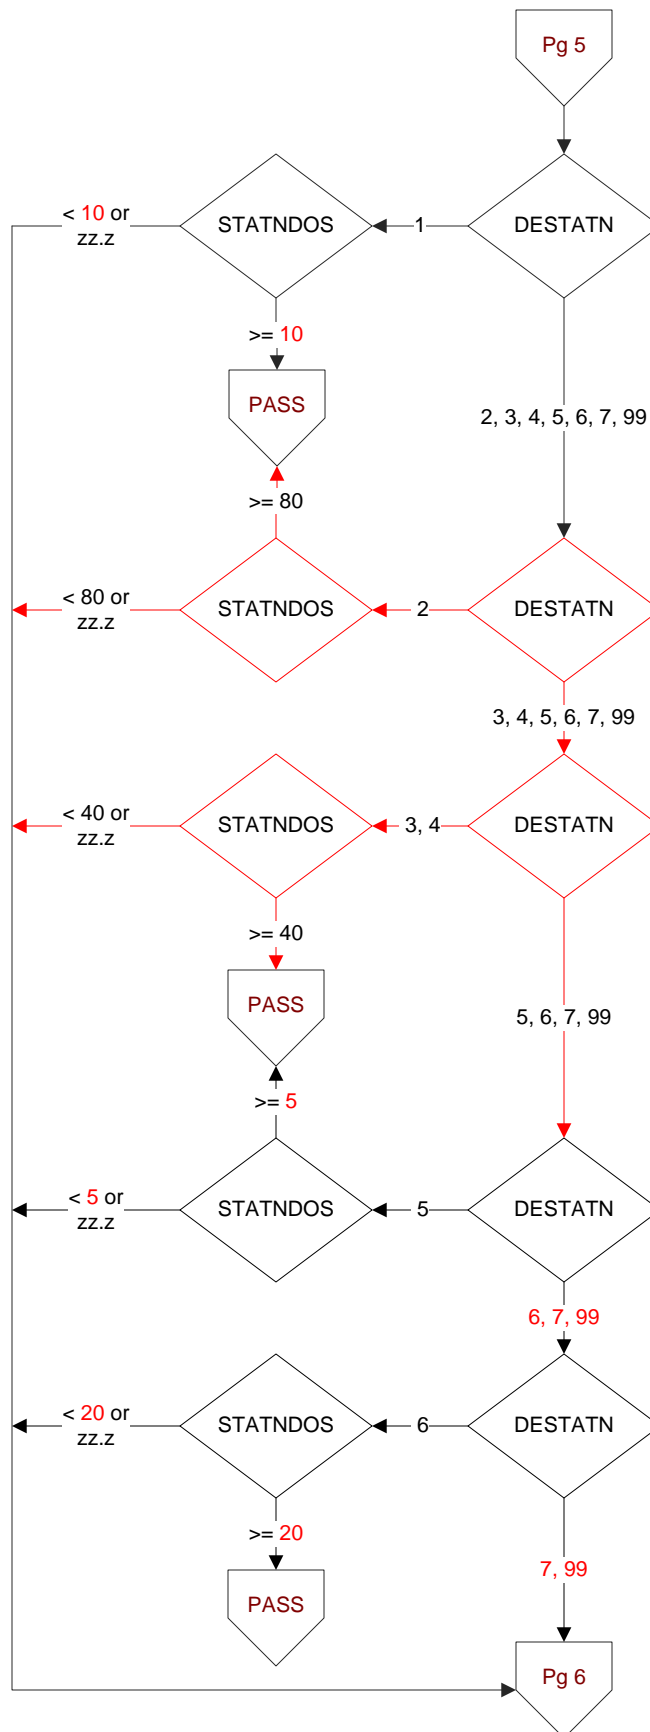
Pg 5

< 10 or zz.z

STATNDOS

1

DESTATN

>= 10

PASS

2, 3, 4, 5, 6, 7, 99

>= 80

< 80 or zz.z

STATNDOS

2

DESTATN

3, 4, 5, 6, 7, 99

< 40 or zz.z

STATNDOS

3, 4

DESTATN

>= 40

PASS

5, 6, 7, 99

>= 5

< 5 or zz.z

STATNDOS

5

DESTATN

6, 7, 99

< 20 or zz.z

STATNDOS

6

DESTATN

>= 20

PASS

7, 99

Pg 6